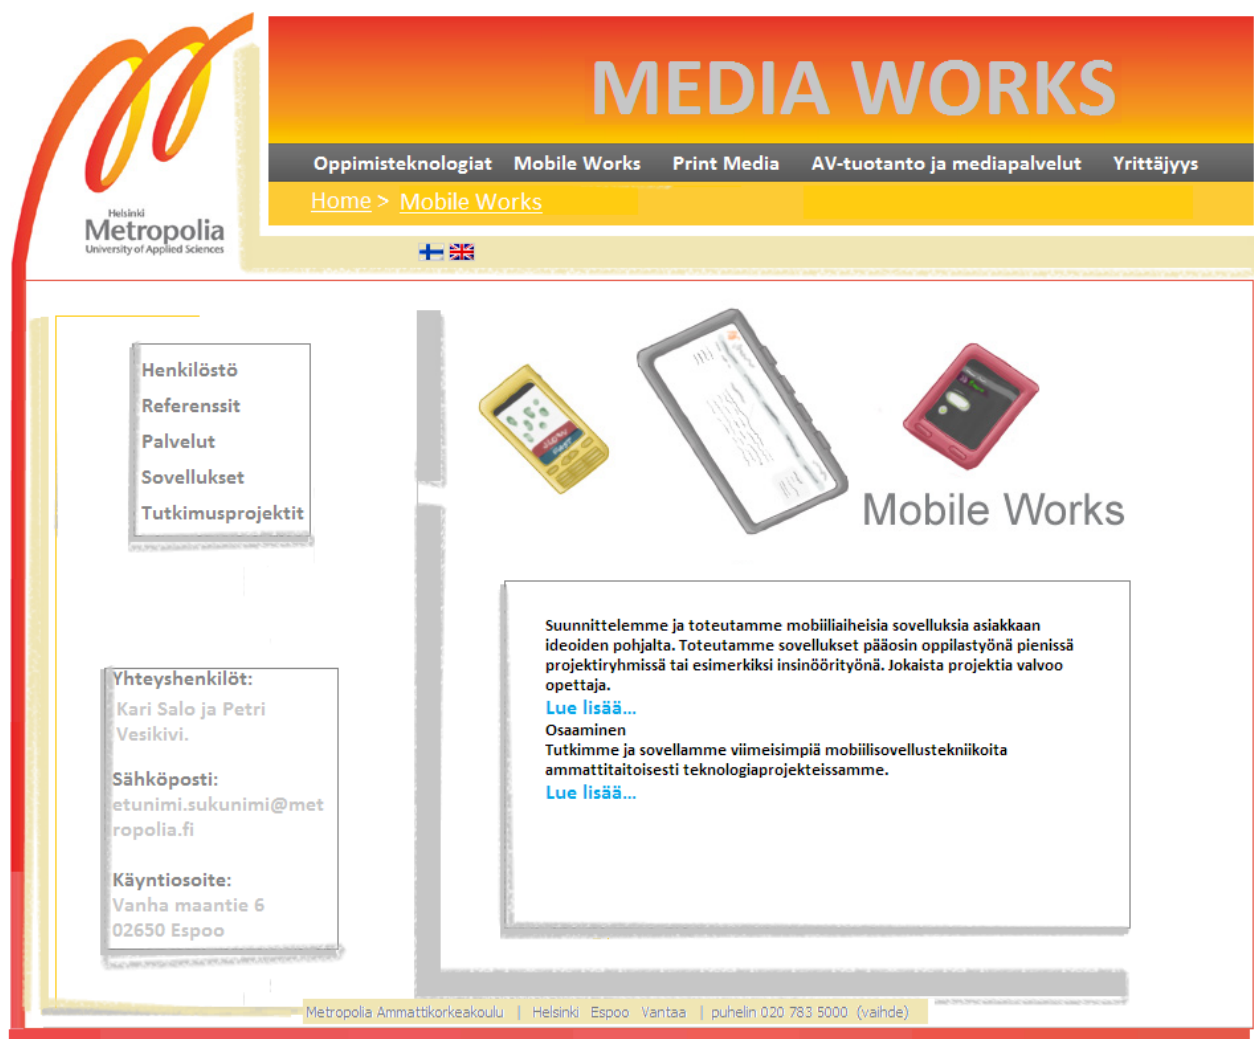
Helsinki
Metropolia
University of Applied Sciences

MEDIA WORKS

Oppimisteknologiat Mobile Works Print Media AV-tuotanto ja mediapalvelut Yrittäjyys

Home > Mobile Works

Henkilöstö
Referenssit
Palvelut
Sovellukset
Tutkimusprojektit

Mobile Works

Suunnittelemme ja toteutamme mobiiliaiheisia sovelluksia asiakkaan ideoiden pohjalta. Toteutamme sovellukset pääosin oppilastyönä pienissä projektiryhmissä tai esimerkiksi insinöörityönä. Jokaista projektia valvoo opettaja.
Lue lisää...
Osaaminen
Tutkimme ja sovellamme viimeisimpiä mobiilisovellustekniikoita ammattitaitoisesti teknologiaprojekteissamme.
Lue lisää...

Yhteyshenkilöt:
Kari Salo ja Petri Vesikivi.

Sähköposti:
etunimi.sukunimi@metropolia.fi

Käyntiosoite:
Vanha maantie 6
02650 Espoo

Metropolia Ammattikorkeakoulu | Helsinki Espoo Vantaa | puhelin 020 783 5000 (vaihde)